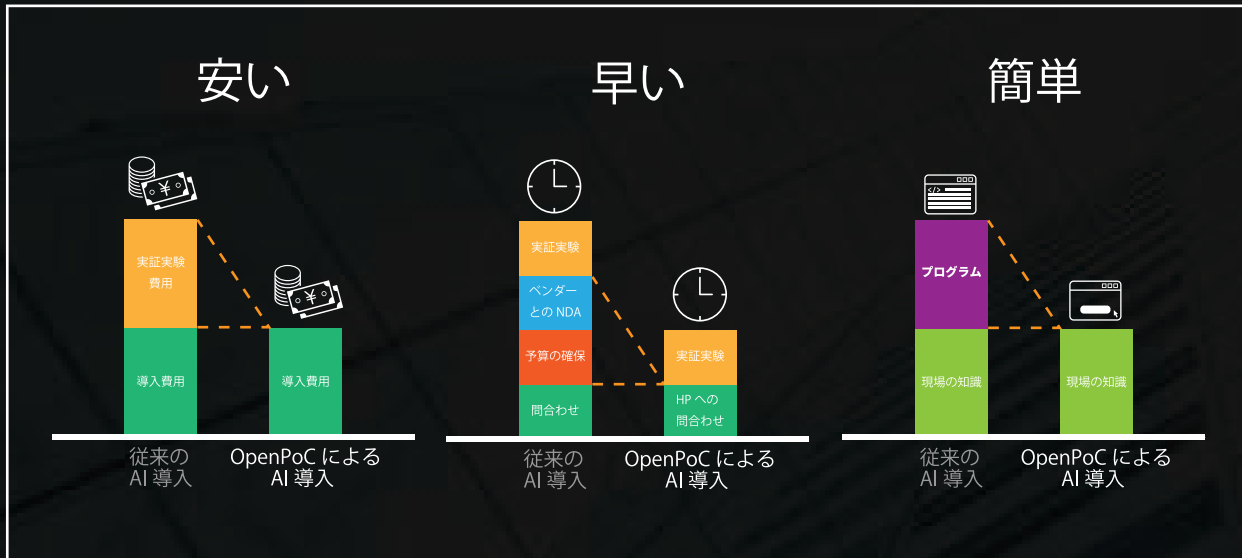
安い

¥

実証実験費用

導入費用

¥

導入費用

従来の AI 導入

OpenPoC による AI 導入

早い

実証実験

ベンダーとの NDA

予算の確保

問合わせ

実証実験

HP への問合わせ

従来の AI 導入

OpenPoC による AI 導入

簡単

</>

プログラム

現場の知識

現場の知識

従来の AI 導入

OpenPoC による AI 導入